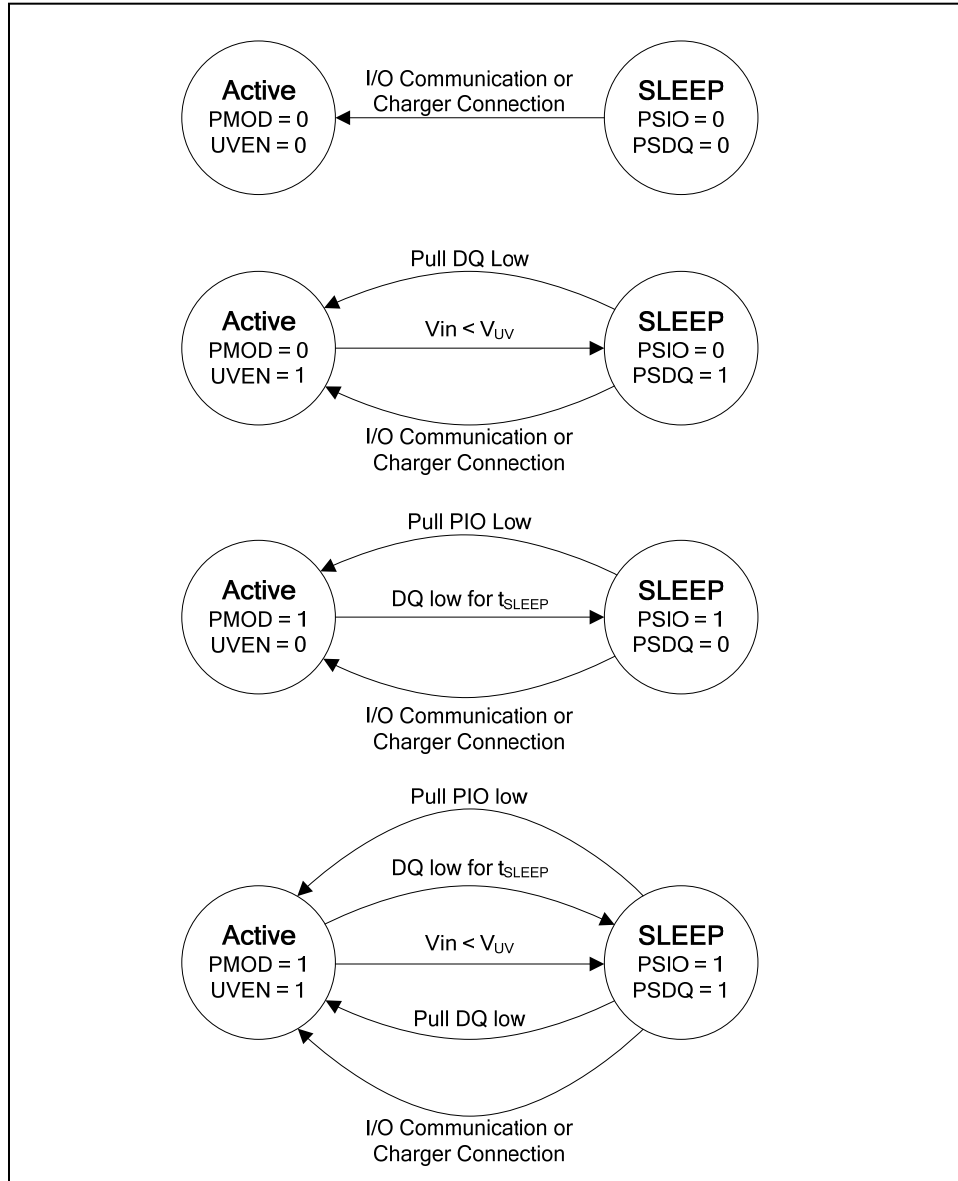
Active
PMOD = 0
UVEN = 0

I/O Communication or Charger Connection

SLEEP
PSIO = 0
PSDQ = 0

Pull DQ Low

Active
PMOD = 0
UVEN = 1

Vin < $V_{UV}$

SLEEP
PSIO = 0
PSDQ = 1

I/O Communication or Charger Connection

Pull PIO Low

Active
PMOD = 1
UVEN = 0

DQ low for $t_{SLEEP}$

SLEEP
PSIO = 1
PSDQ = 0

I/O Communication or Charger Connection

Pull PIO low

DQ low for $t_{SLEEP}$

Active
PMOD = 1
UVEN = 1

Vin < $V_{UV}$

SLEEP
PSIO = 1
PSDQ = 1

Pull DQ low

I/O Communication or Charger Connection